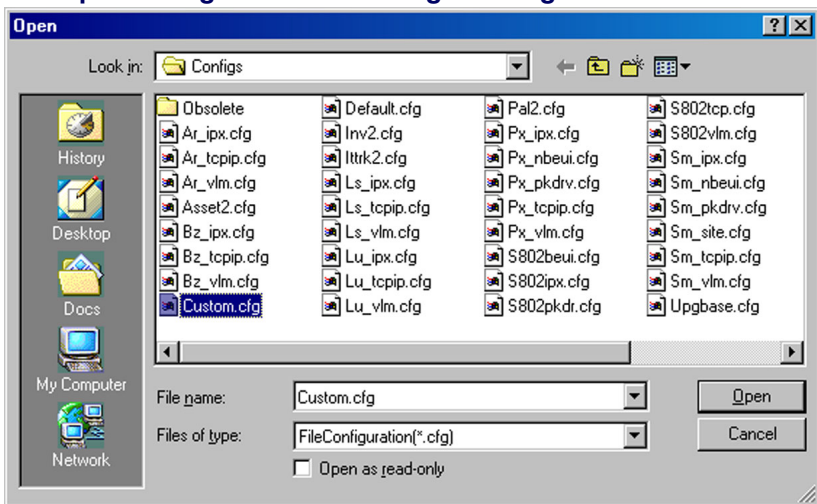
Open

Look in: Configs

History
Desktop
Docs
My Computer
Network

Obsolete
Ar_ipx.cfg
Ar_tcpip.cfg
Ar_vlm.cfg
Asset2.cfg
Bz_ipx.cfg
Bz_tcpip.cfg
Bz_vlm.cfg
Custom.cfg

Default.cfg
Inv2.cfg
Ittrk2.cfg
Ls_ipx.cfg
Ls_tcpip.cfg
Ls_vlm.cfg
Lu_ipx.cfg
Lu_tcpip.cfg
Lu_vlm.cfg

Pal2.cfg
Px_ipx.cfg
Px_nbeui.cfg
Px_pkdrv.cfg
Px_tcpip.cfg
Px_vlm.cfg
S802beui.cfg
S802ipx.cfg
S802pkdr.cfg

S802tcp.cfg
S802vlm.cfg
Sm_ipx.cfg
Sm_nbeui.cfg
Sm_pkdrv.cfg
Sm_site.cfg
Sm_tcpip.cfg
Sm_vlm.cfg
Upgbase.cfg

File name: Custom.cfg
Files of type: FileConfiguration(*.cfg)
Open as read-only

Open
Cancel